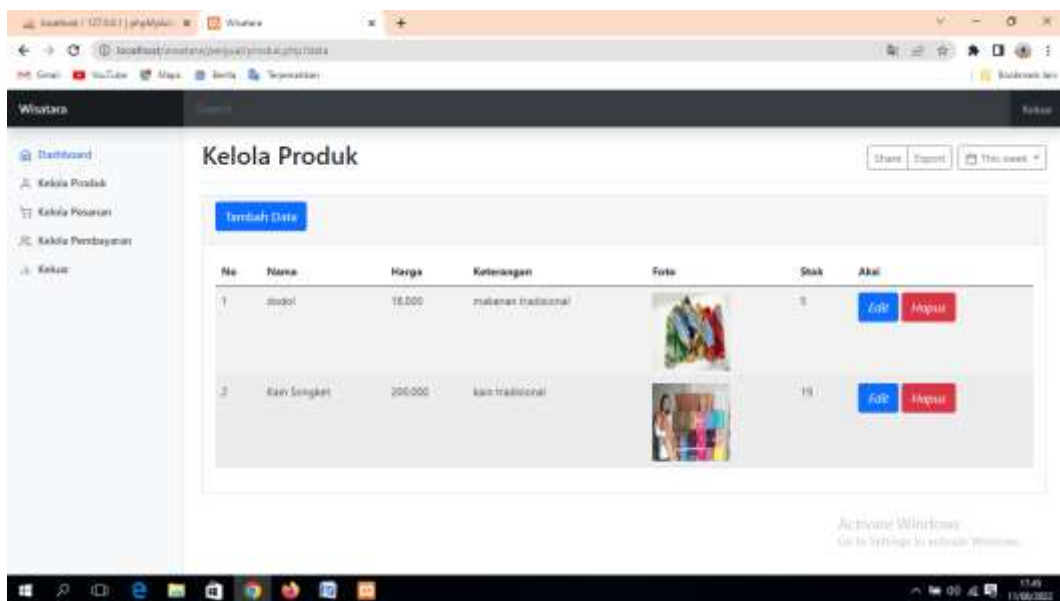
localhost / 127.0.0.1 | phpMyAdmin × Wisatara × +

localhost/wisatara/penjual/produk.php?data

Gmail YouTube Maps Berita Terjemahan

Bookmark lain

Wisatara

Search

Keluar

Dashboard

Kelola Produk

Kelola Pesanan

Kelola Pembayaran

Keluar

Kelola Produk

Share Export This week

Tambah Data

| No | Nama | Harga | Keterangan | Foto | Stok | Aksi |
|---|---|---|---|---|---|---|
| 1 | dodol | 18.000 | makanan tradisional | | 5 | Edit Hapus |
| 2 | Kain Songket | 200.000 | kain tradisional | | 19 | Edit Hapus |

Activate Windows
Go to Settings to activate Windows.

17:49
11/06/2022